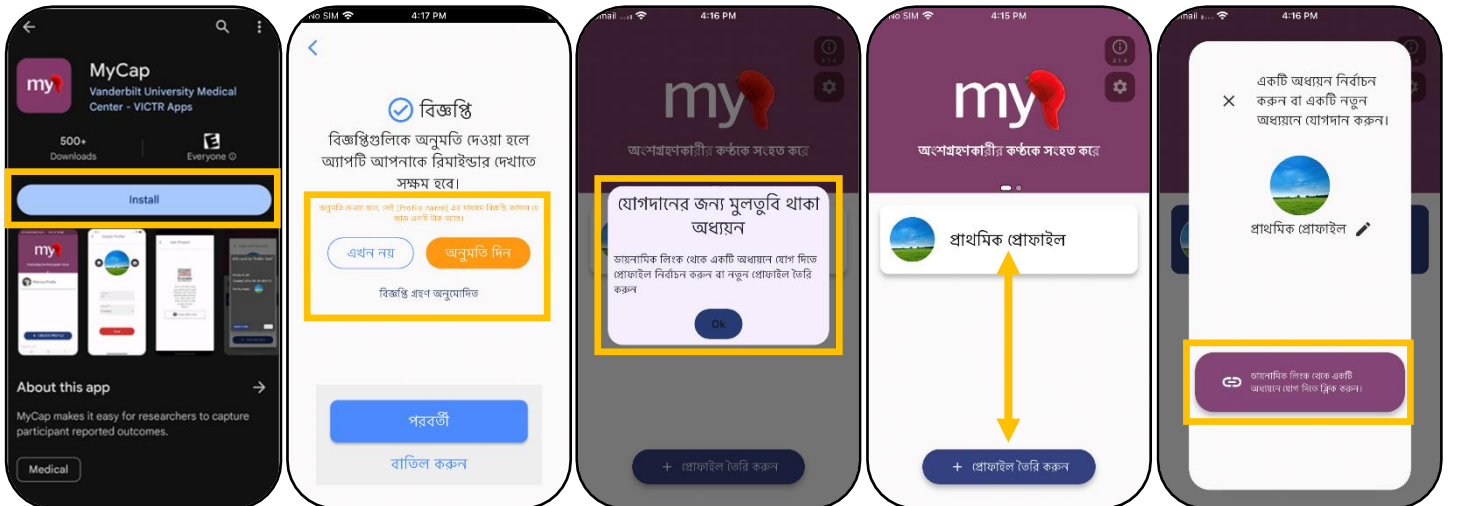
MyCap
Vanderbilt University Medical Center - VICTR Apps
500+
Downloads
Everyone
Install
my
About this app
MyCap makes it easy for researchers to capture participant reported outcomes.
Medical

No SIM 4:17 PM
বিজ্ঞপ্তি
বিজ্ঞপ্তিগুলিকে অনুমতি দেওয়া হলে অ্যাপটি আপনাকে রিমাইন্ডার দেখাতে সক্ষম হবে।
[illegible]
এখন নয়
অনুমতি দিন
বিজ্ঞপ্তি গ্রহণ অনুমোদিত
পরবর্তী
বাতিল করুন

4:16 PM
my
অংশগ্রহণকারীর কণ্ঠকে সংহত করে
যোগদানের জন্য মুলতুবি থাকা অধ্যয়ন
ডায়নামিক লিংক থেকে একটি অধ্যয়নে যোগ দিতে প্রোফাইল নির্বাচন করুন বা নতুন প্রোফাইল তৈরি করুন
Ok
+ প্রোফাইল তৈরি করুন

No SIM 4:15 PM
my
অংশগ্রহণকারীর কণ্ঠকে সংহত করে
প্রাথমিক প্রোফাইল
+ প্রোফাইল তৈরি করুন

4:16 PM
একটি অধ্যয়ন নির্বাচন করুন বা একটি নতুন অধ্যয়নে যোগদান করুন।
প্রাথমিক প্রোফাইল
ডায়নামিক লিংক থেকে একটি অধ্যয়নে যোগ দিতে ক্লিক করুন।